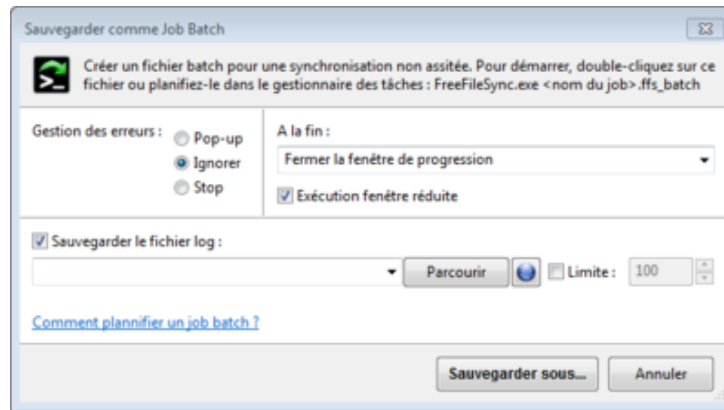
Sauvegarder comme Job Batch

Créer un fichier batch pour une synchronisation non assitée. Pour démarrer, double-cliquez sur ce fichier ou planifiez-le dans le gestionnaire des tâches : FreeFileSync.exe <nom du job>.ffs_batch

Gestion des erreurs :
Pop-up
Ignorer
Stop

A la fin :
Fermer la fenêtre de progression
Exécution fenêtre réduite

Sauvegarder le fichier log :
Parcourir
Limite : 100

Comment plannifier un job batch ?

Sauvegarder sous...
Annuler